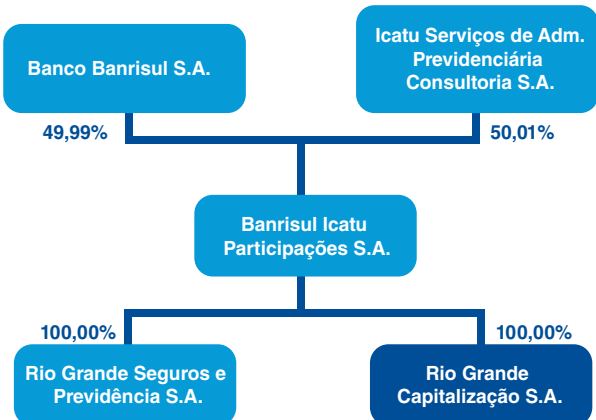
Banco Banrisul S.A.

Icatu Serviços de Adm. Previdenciária Consultoria S.A.

49,99%

50,01%

Banrisul Icatu Participações S.A.

100,00%

100,00%

Rio Grande Seguros e Previdência S.A.

Rio Grande Capitalização S.A.